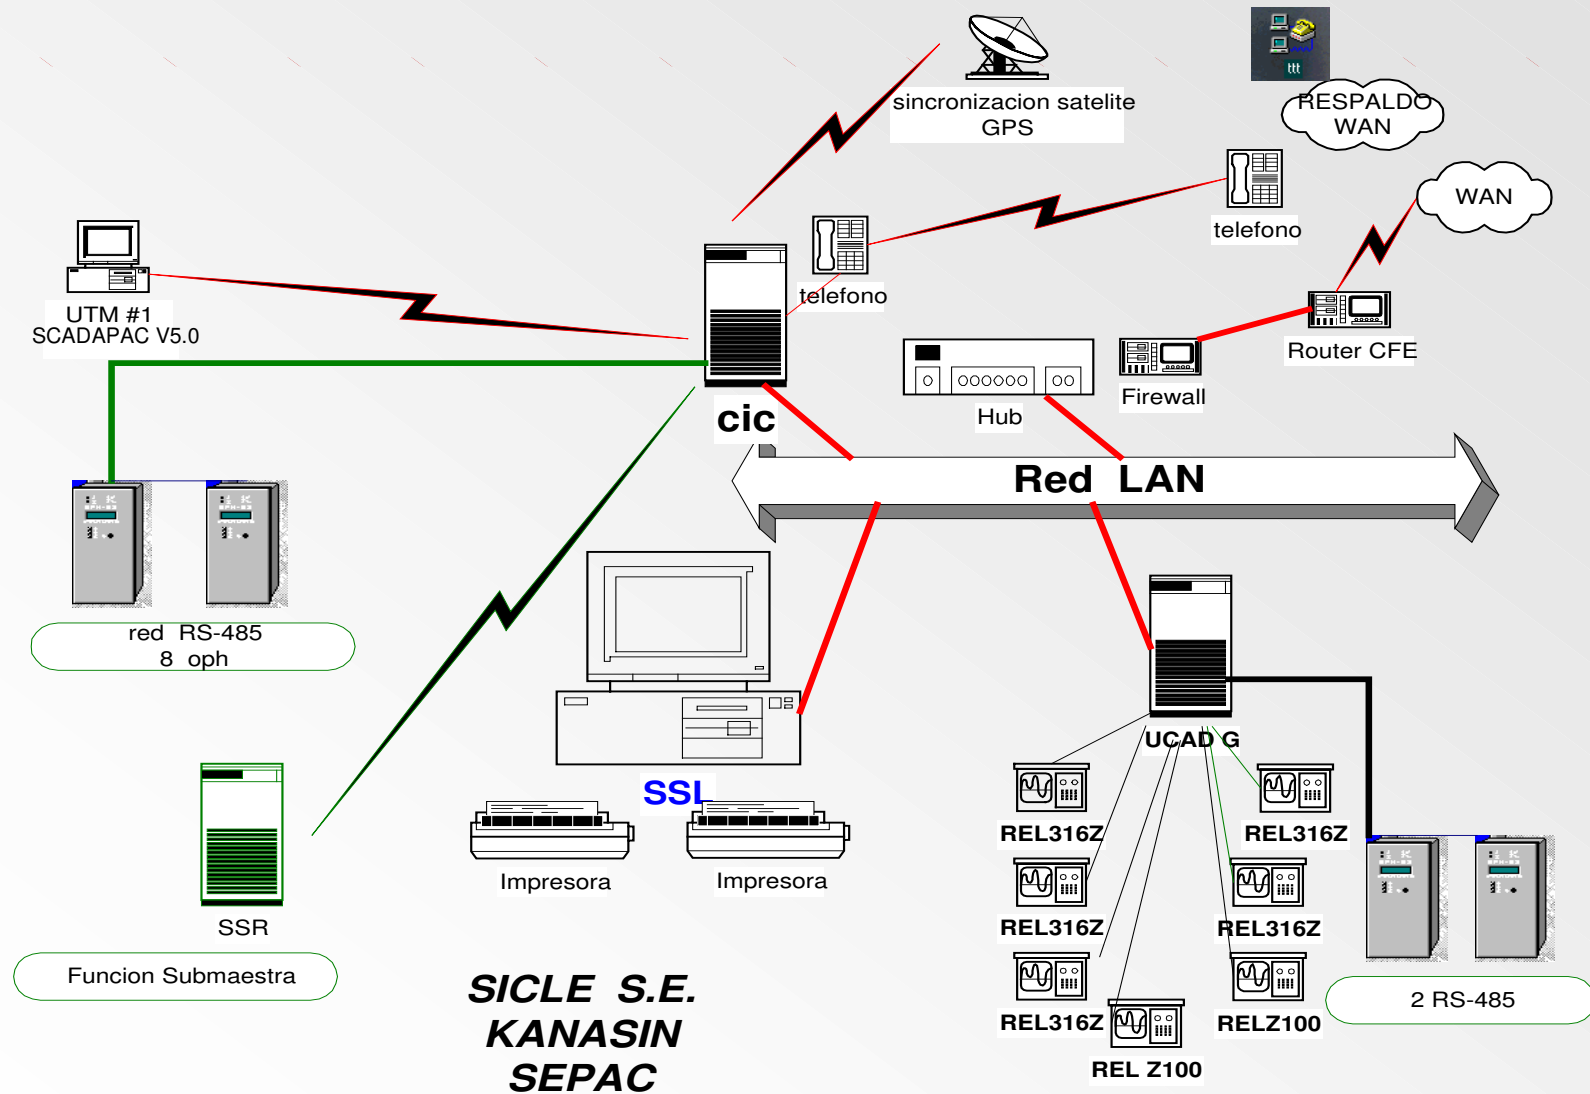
ttt

sincronizacion satelite GPS

RESPALDO WAN

telefono

WAN

UTM #1
SCADAPAC V5.0

telefono

Router CFE

Firewall

Hub

cic

Red LAN

red RS-485
8 oph

UCAD G

SSL

REL316Z

REL316Z

REL316Z

REL316Z

Impresora

Impresora

SSR

Funcion Submaestra

REL316Z

RELZ100

2 RS-485

REL Z100

SICLE S.E.
KANASIN
SEPAC